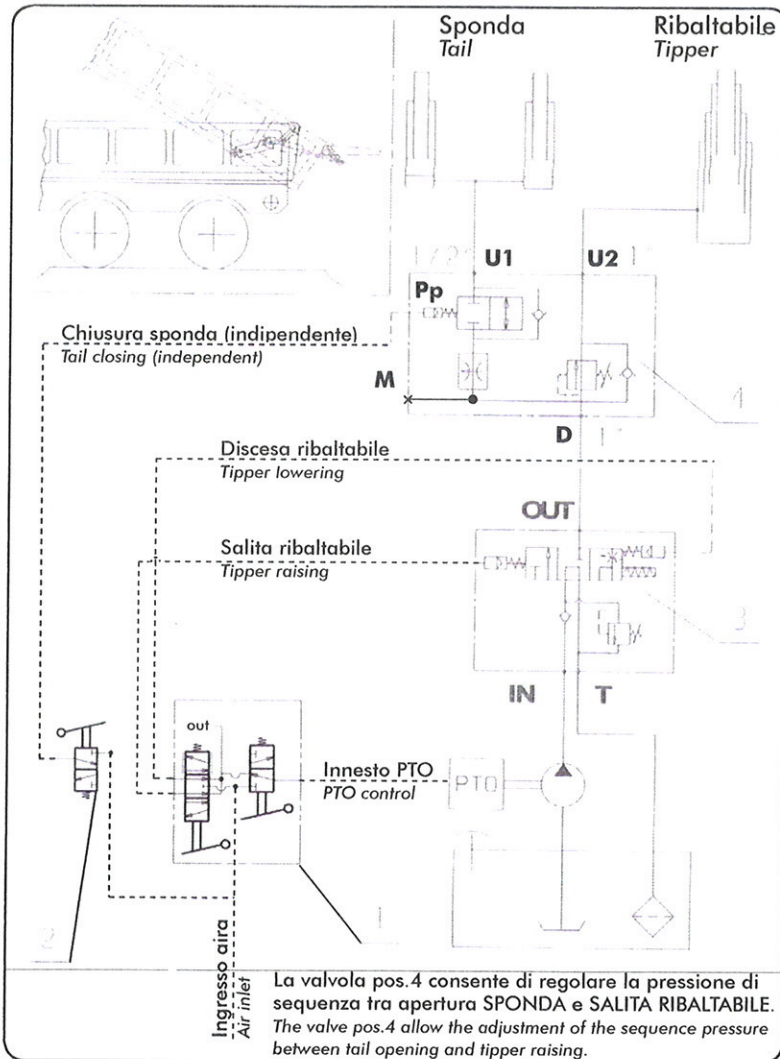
Sponda
Tail

Ribaltabile
Tipper

U1

U2

Pp

Chiusura sponda (indipendente)
Tail closing (independent)

M

4

D

Discesa ribaltabile
Tipper lowering

OUT

Salita ribaltabile
Tipper raising

3

IN

T

out

Innesto PTO
PTO control

PTO

2

1

Ingresso aira
Air inlet

La valvola pos.4 consente di regolare la pressione di sequenza tra apertura SPONDA e SALITA RIBALTABILE.
The valve pos.4 allow the adjustment of the sequence pressure between tail opening and tipper raising.